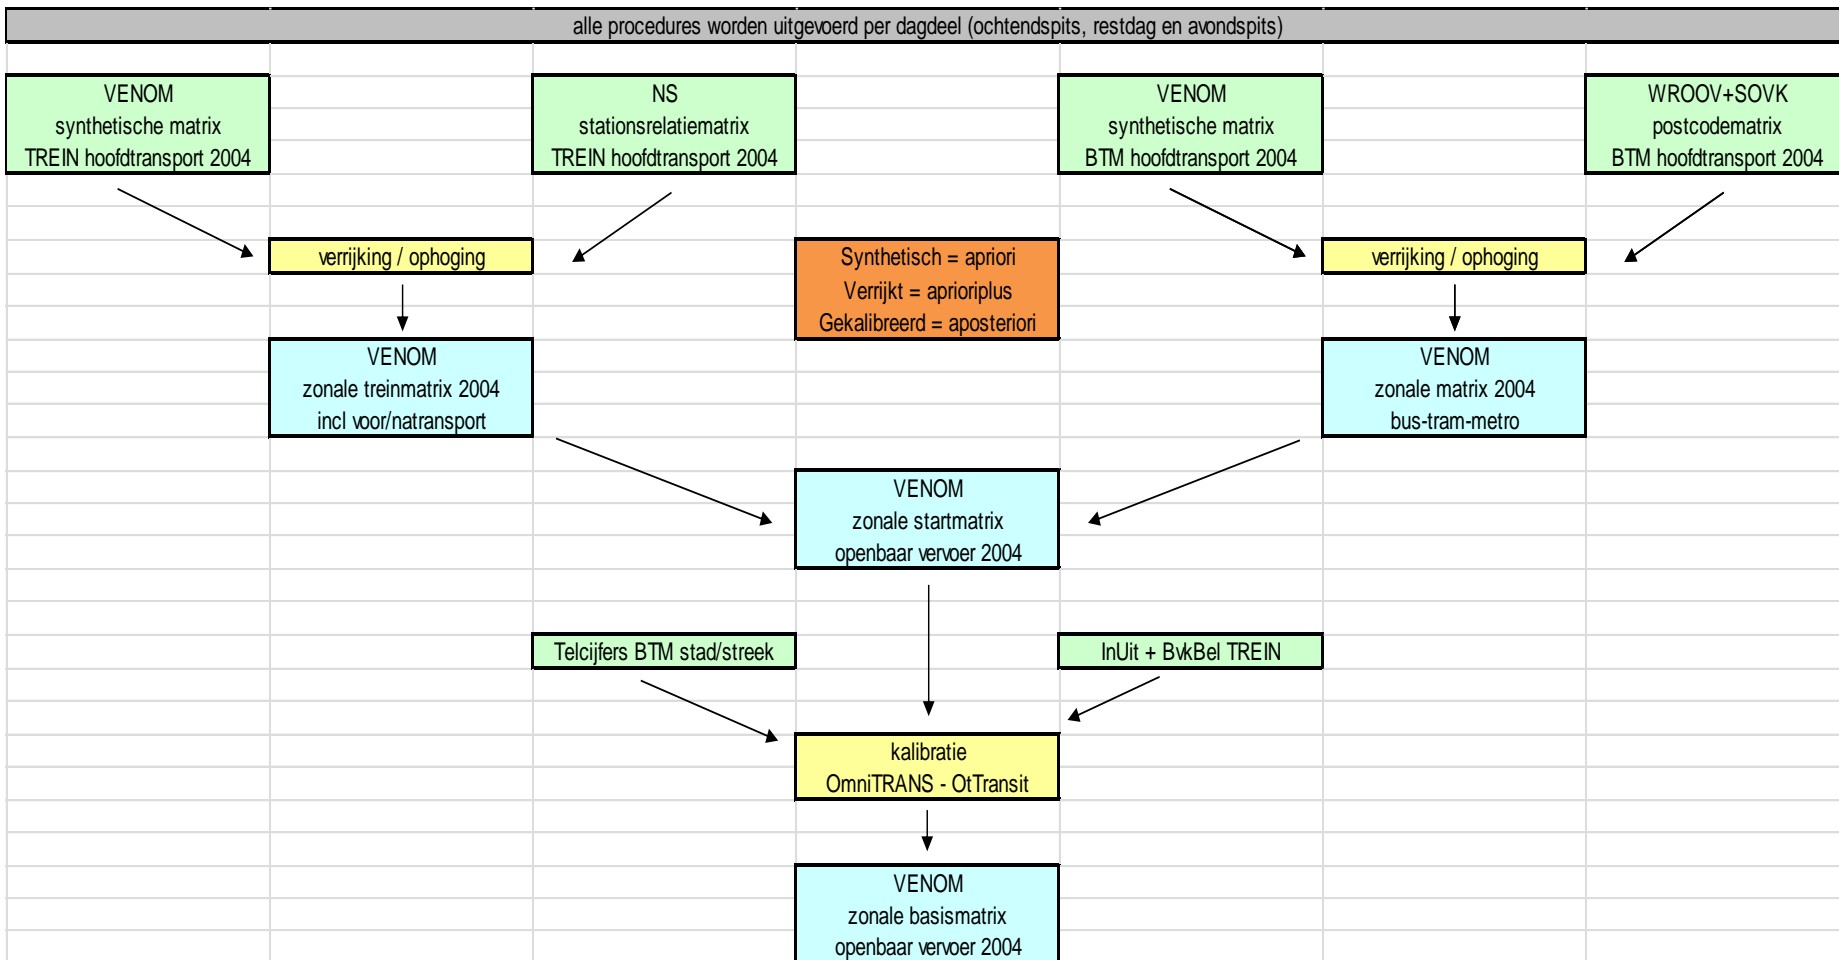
alle procedures worden uitgevoerd per dagdeel (ochtendspits, restdag en avondspits)

VENOM
synthetische matrix
TREIN hoofdtransport 2004

NS
stationsrelatiematrix
TREIN hoofdtransport 2004

VENOM
synthetische matrix
BTM hoofdtransport 2004

WROOV+SOVK
postcodematrix
BTM hoofdtransport 2004

verrijking / ophoging

Synthetisch = apriori
Verrijkt = aprioriplus
Gekalibreerd = aposteriori

verrijking / ophoging

VENOM
zonale treinmatrix 2004
incl voor/natransport

VENOM
zonale matrix 2004
bus-tram-metro

VENOM
zonale startmatrix
openbaar vervoer 2004

Telcijfers BTM stad/streek

InUit + BvkBel TREIN

kalibratie
OmniTRANS - OtTransit

VENOM
zonale basismatrix
openbaar vervoer 2004